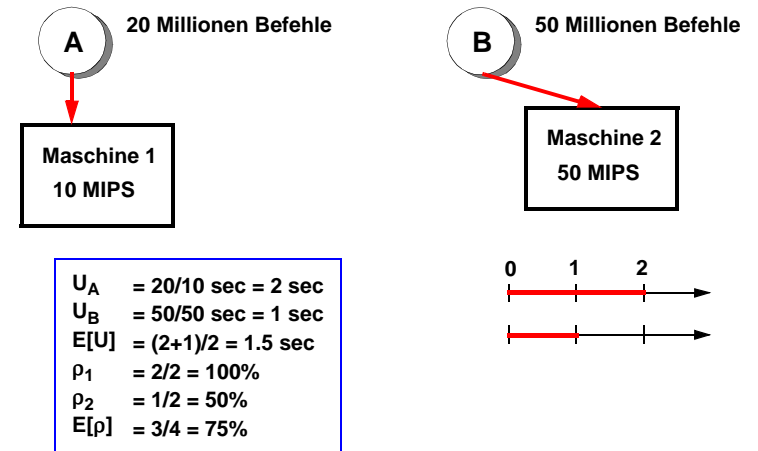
A

20 Millionen Befehle

Maschine 1
10 MIPS

B

50 Millionen Befehle

Maschine 2
50 MIPS

$U_A$ = 20/10 sec = 2 sec
$U_B$ = 50/50 sec = 1 sec
E[U] = (2+1)/2 = 1.5 sec
$\rho_1$ = 2/2 = 100%
$\rho_2$ = 1/2 = 50%
E[$\rho$] = 3/4 = 75%

0 1 2